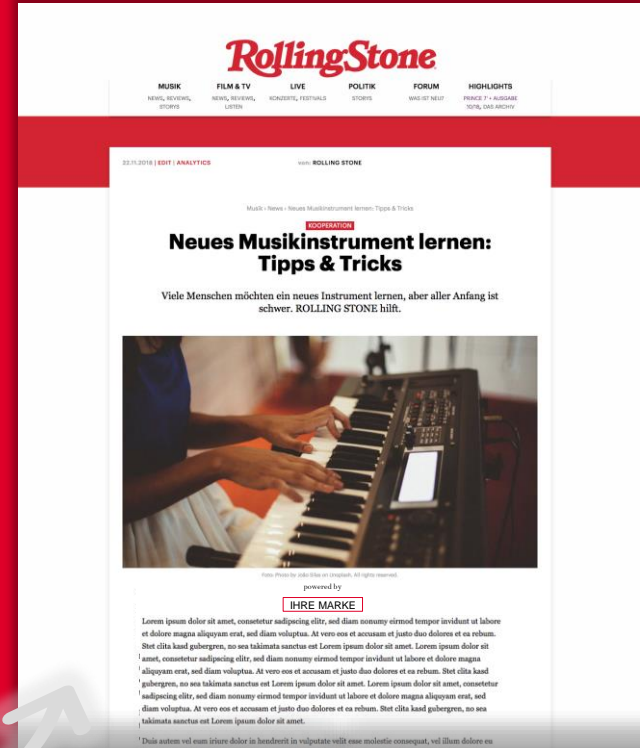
RollingStone

MUSIK
NEWS, REVIEWS, STORYS

FILM & TV
NEWS, REVIEWS, LISTEN

LIVE
KONZERTE, FESTIVALS

POLITIK
STORYS

FORUM
WAS IST NEU?

HIGHLIGHTS
PRINCE 7" + AUSGABE 10/18, DAS ARCHIV

22.11.2018 | EDIT | ANALYTICS

von: ROLLING STONE

Musik › News › Neues Musikinstrument lernen: Tipps & Tricks

KOOPERATION

Neues Musikinstrument lernen: Tipps & Tricks

Viele Menschen möchten ein neues Instrument lernen, aber aller Anfang ist schwer. ROLLING STONE hilft.

Foto: Photo by Jodie Bilas on Unsplash. All rights reserved.

powered by

IHRE MARKE

Lorem ipsum dolor sit amet, consetetur sadipscing elitr, sed diam nonumy eirmod tempor invidunt ut labore et dolore magna aliquyam erat, sed diam voluptua. At vero eos et accusam et justo duo dolores et ea rebum. Stet clita kasd gubergren, no sea takimata sanctus est Lorem ipsum dolor sit amet. Lorem ipsum dolor sit amet, consetetur sadipscing elitr, sed diam nonumy eirmod tempor invidunt ut labore et dolore magna aliquyam erat, sed diam voluptua. At vero eos et accusam et justo duo dolores et ea rebum. Stet clita kasd gubergren, no sea takimata sanctus est Lorem ipsum dolor sit amet. Lorem ipsum dolor sit amet, consetetur sadipscing elitr, sed diam nonumy eirmod tempor invidunt ut labore et dolore magna aliquyam erat, sed diam voluptua. At vero eos et accusam et justo duo dolores et ea rebum. Stet clita kasd gubergren, no sea takimata sanctus est Lorem ipsum dolor sit amet.

Duis autem vel eum iriure dolor in hendrerit in vulputate velit esse molestie consequat, vel illum dolore eu